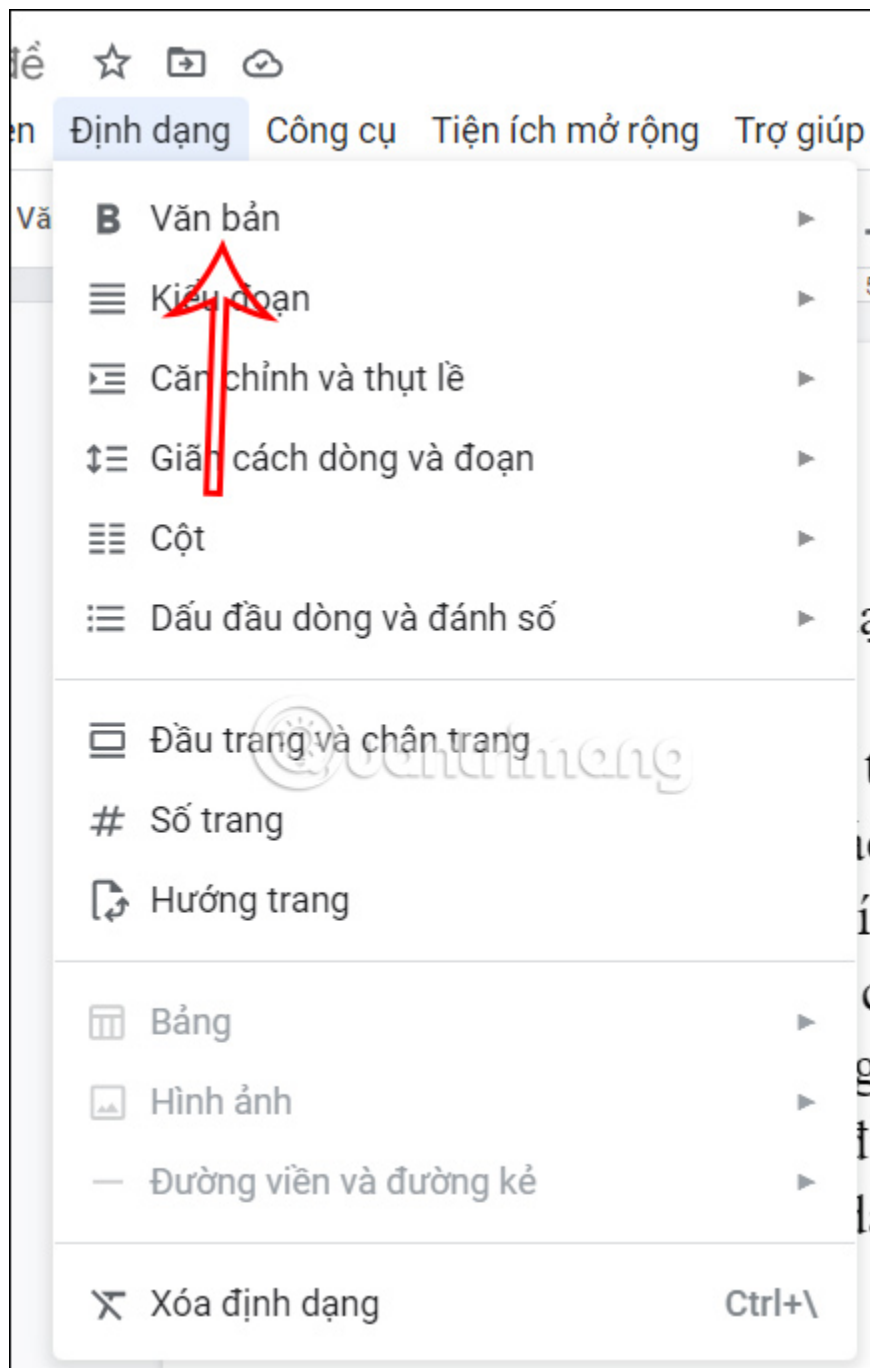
đề

en Định dạng Công cụ Tiện ích mở rộng Trợ giúp

Vă

Văn bản

Kiểu đoạn

Căn chỉnh và thụt lề

Giãn cách dòng và đoạn

Cột

Dấu đầu dòng và đánh số

Đầu trang và chân trang

Số trang

Hướng trang

Bảng

Hình ảnh

Đường viền và đường kẻ

Xóa định dạng Ctrl+\

Quantrimang